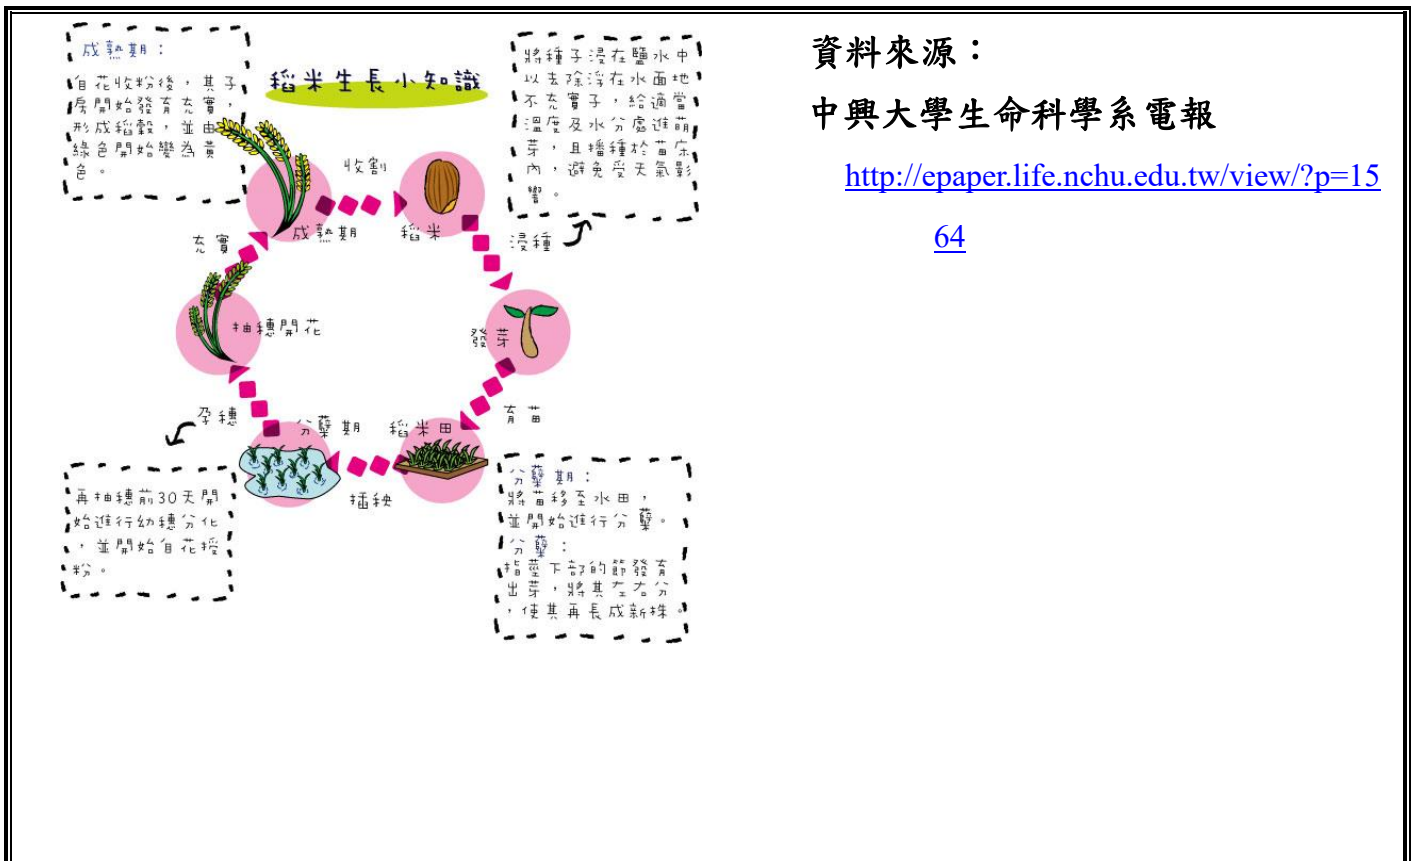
成熟期：

自花授粉後，其子房開始發育充實，形成稻穀，並由綠色開始變為黃色。

稻米生長小知識

將種子浸在鹽水中以去除浮在水面地不充實子，給適當溫度及水分處進萌芽，且播種於苗床內，避免受天氣影響。

收割

稻米

成熟期

充實

浸種

抽穗開花

發芽

育苗

孕穗

分蘗期

稻米田

插秧

再抽穗前30天開始進行幼穗分化，並開始自花授粉。

分蘗期：
將苗移至水田，並開始進行分蘗。
分蘗：
指莖下部的節發育出芽，將其左右分，使其再長成新株。

資料來源：

中興大學生命科學系電報

http://epaper.life.nchu.edu.tw/view/?p=1564